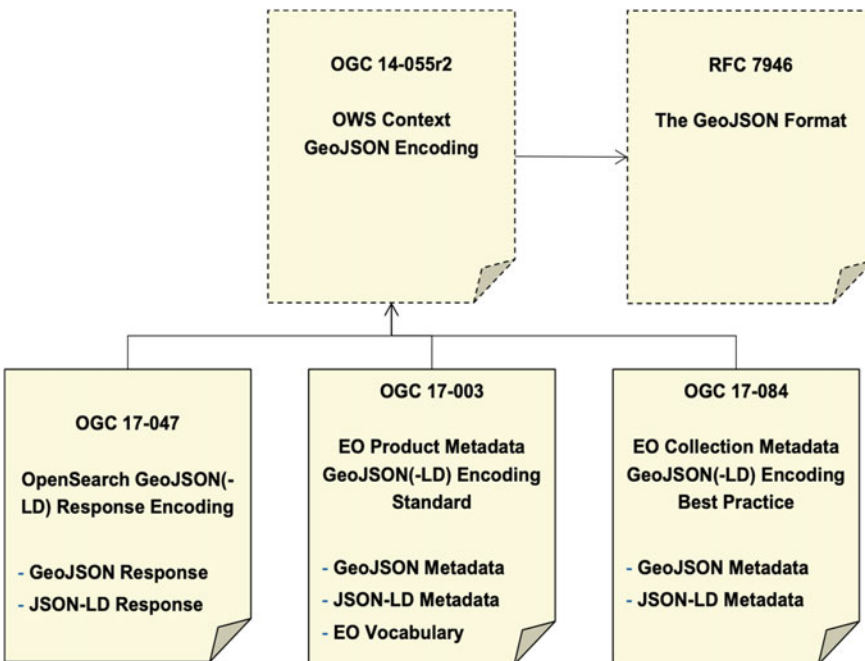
OGC 14-055r2

OWS Context GeoJSON Encoding

RFC 7946

The GeoJSON Format

OGC 17-047

OpenSearch GeoJSON(-LD) Response Encoding

- GeoJSON Response
- JSON-LD Response

OGC 17-003

EO Product Metadata GeoJSON(-LD) Encoding Standard

- GeoJSON Metadata
- JSON-LD Metadata
- EO Vocabulary

OGC 17-084

EO Collection Metadata GeoJSON(-LD) Encoding Best Practice

- GeoJSON Metadata
- JSON-LD Metadata